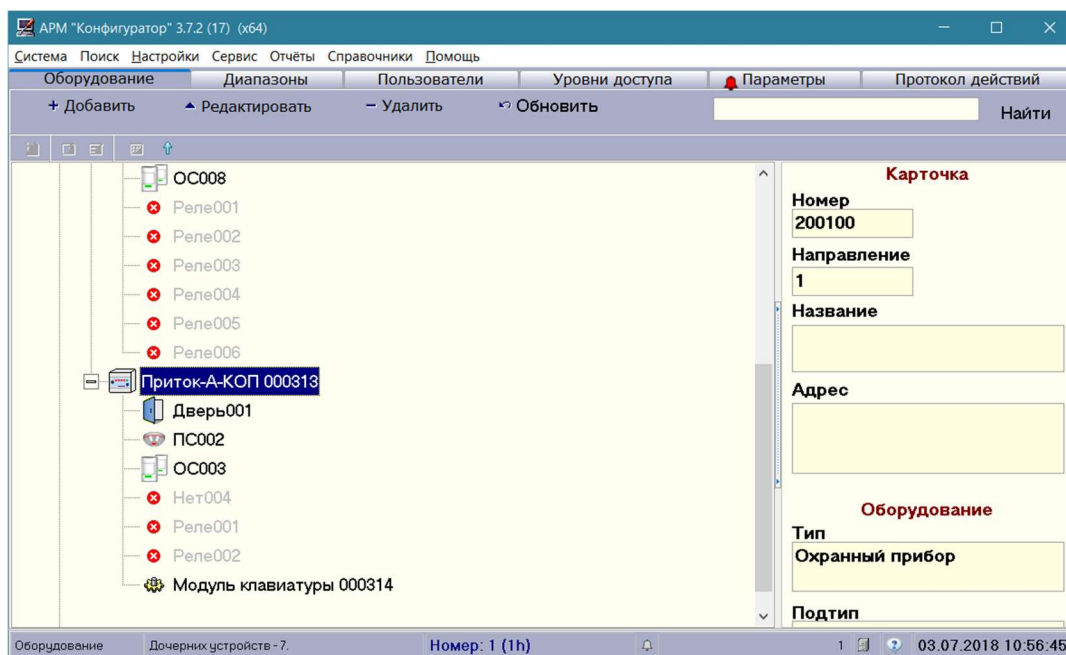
АРМ "Конфигуратор" 3.7.2 (17) (x64)

Система Поиск Настройки Сервис Отчёты Справочники Помощь

Оборудование | Диапазоны | Пользователи | Уровни доступа | Параметры | Протокол действий

+ Добавить | Редактировать | − Удалить | Обновить | Найти

ОС008
Реле001
Реле002
Реле003
Реле004
Реле005
Реле006
Приток-А-КОП 000313
Дверь001
ПС002
ОС003
Нет004
Реле001
Реле002
Модуль клавиатуры 000314

Карточка
Номер
200100
Направление
1
Название
Адрес
Оборудование
Тип
Охранный прибор
Подтип

Оборудование | Дочерних устройств - 7. | Номер: 1 (1h) | 1 | 03.07.2018 10:56:45